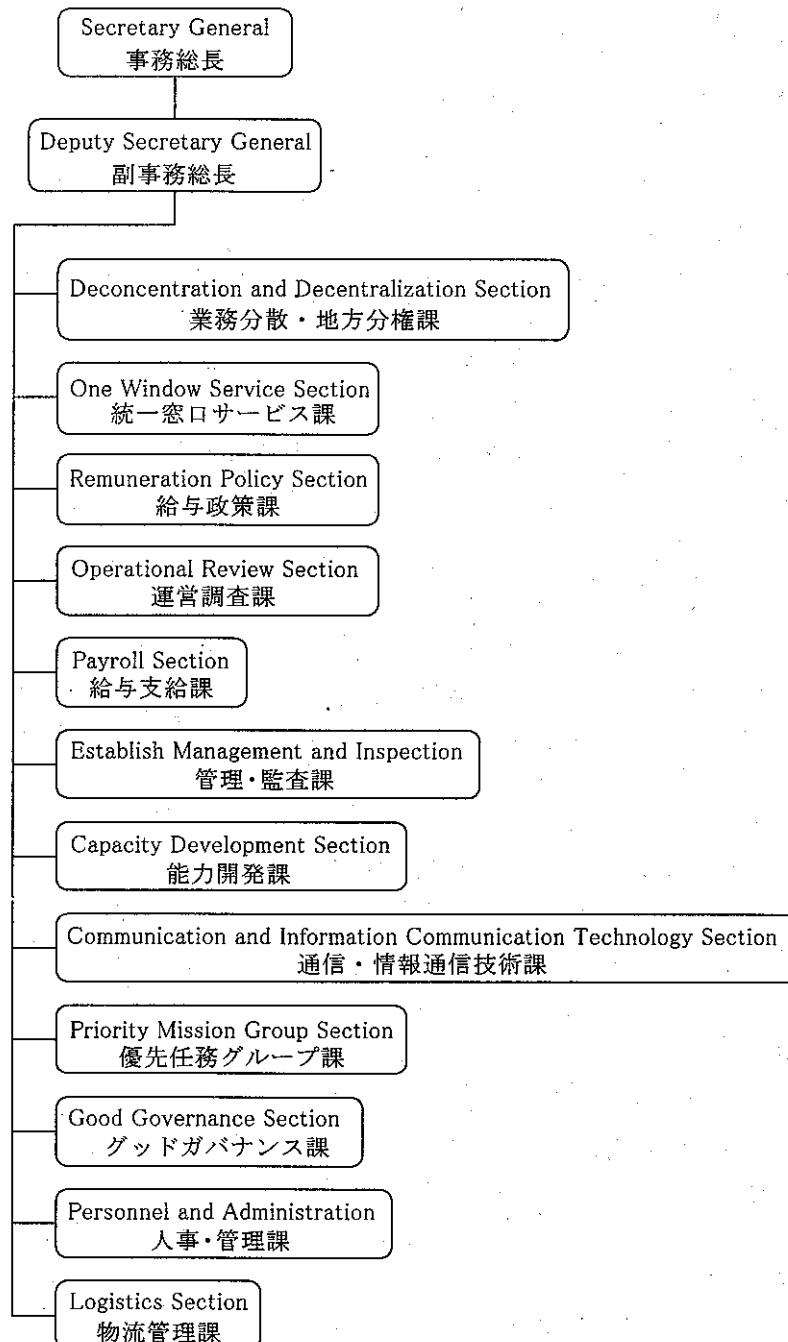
Secretary General
事務総長

Deputy Secretary General
副事務総長

Deconcentration and Decentralization Section
業務分散・地方分権課

One Window Service Section
統一窓口サービス課

Remuneration Policy Section
給与政策課

Operational Review Section
運営調査課

Payroll Section
給与支給課

Establish Management and Inspection
管理・監査課

Capacity Development Section
能力開発課

Communication and Information Communication Technology Section
通信・情報通信技術課

Priority Mission Group Section
優先任務グループ課

Good Governance Section
グッドガバナンス課

Personnel and Administration
人事・管理課

Logistics Section
物流管理課